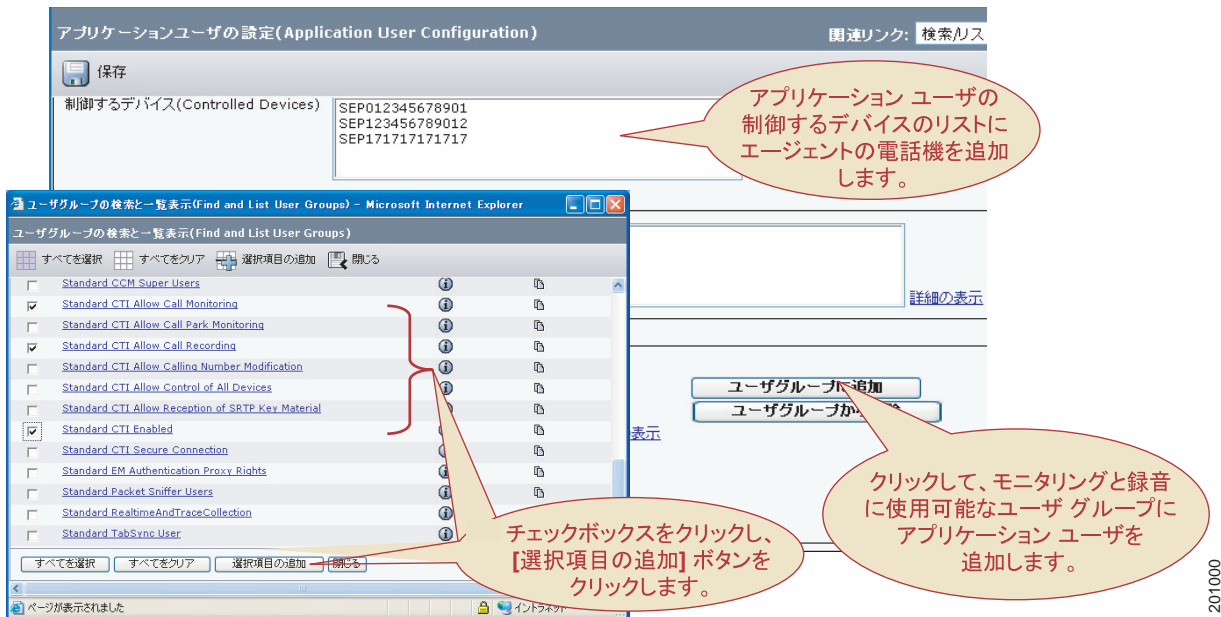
アプリケーションユーザの設定(Application User Configuration)

関連リンク: 検索/リス

保存

制御するデバイス(Controlled Devices)

SEP012345678901
SEP123456789012
SEP171717171717

アプリケーション ユーザの制御するデバイスのリストにエージェントの電話機を追加します。

ユーザグループの検索と一覧表示(Find and List User Groups) - Microsoft Internet Explorer

ユーザグループの検索と一覧表示(Find and List User Groups)

すべてを選択 すべてをクリア 選択項目の追加 閉じる

Standard CCM Super Users
Standard CTI Allow Call Monitoring
Standard CTI Allow Call Park Monitoring
Standard CTI Allow Call Recording
Standard CTI Allow Calling Number Modification
Standard CTI Allow Control of All Devices
Standard CTI Allow Reception of SRTP Key Material
Standard CTI Enabled
Standard CTI Secure Connection
Standard EM Authentication Proxy Rights
Standard Packet Sniffer Users
Standard RealtimeAndTraceCollection
Standard TabSync User

すべてを選択 すべてをクリア 選択項目の追加 閉じる

ページが表示されました

イントラネット

詳細の表示

ユーザグループに追加

ユーザグループから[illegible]

表示

チェックボックスをクリックし、[選択項目の追加] ボタンをクリックします。

クリックして、モニタリングと録音に使用可能なユーザ グループにアプリケーション ユーザを追加します。

201000